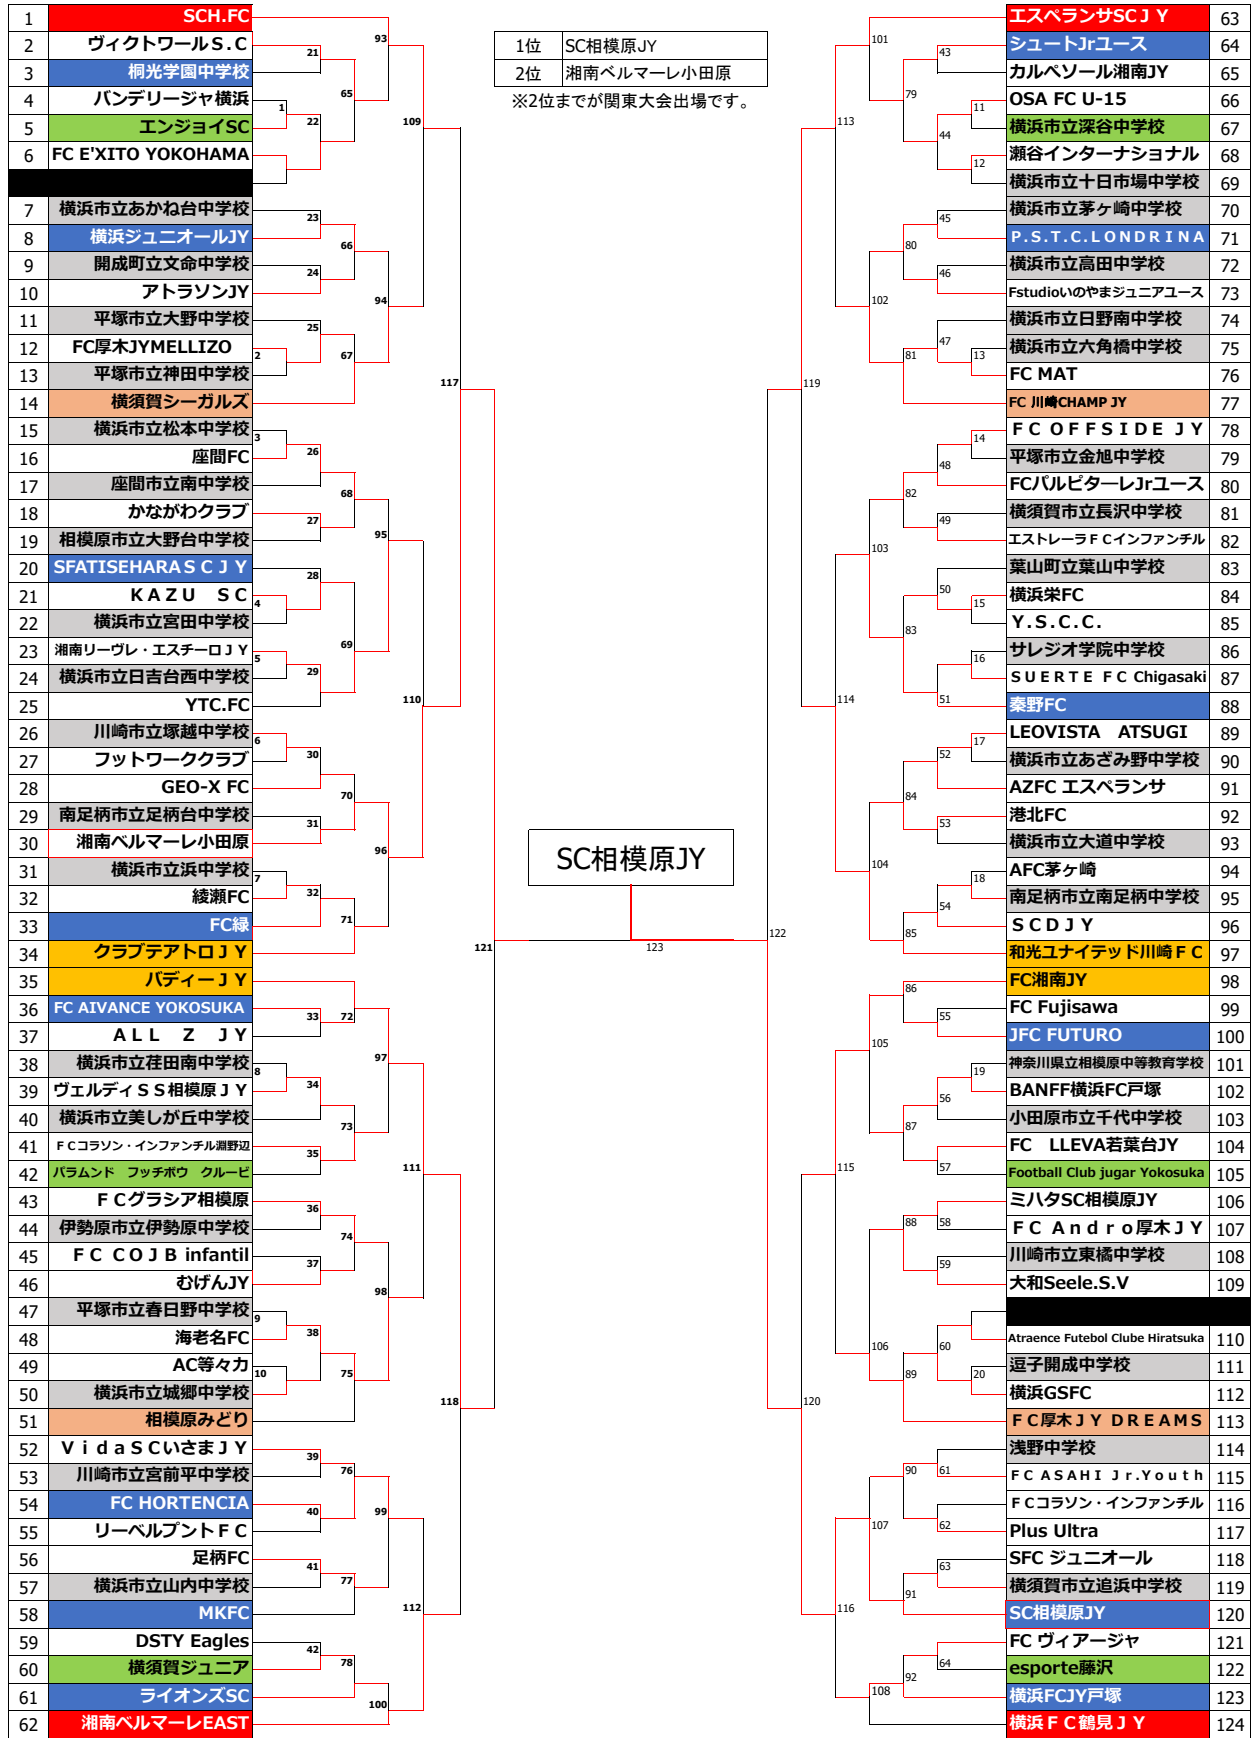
| 1位 | SC相模原JY |
|---|---|
| 2位 | 湘南ベルマーレ小田原 |

※2位までが関東大会出場です。

SC相模原JY

1 SCH.FC
2 ヴィクトワールS.C
3 桐光学園中学校
4 バンデリージャ横浜
5 エンジョイSC
6 FC E'XITO YOKOHAMA
7 横浜市立あかね台中学校
8 横浜ジュニオールJY
9 開成町立文命中学校
10 アトラソンJY
11 平塚市立大野中学校
12 FC厚木JYMELLIZO
13 平塚市立神田中学校
14 横須賀シーガルズ
15 横浜市立松本中学校
16 座間FC
17 座間市立南中学校
18 かながわクラブ
19 相模原市立大野台中学校
20 SFATISEHARA S C J Y
21 K A Z U S C
22 横浜市立宮田中学校
23 湘南リーヴレ・エスチーロＪＹ
24 横浜市立日吉台西中学校
25 YTC.FC
26 川崎市立塚越中学校
27 フットワーククラブ
28 GEO-X FC
29 南足柄市立足柄台中学校
30 湘南ベルマーレ小田原
31 横浜市立浜中学校
32 綾瀬FC
33 FC緑
34 クラブテアトロＪＹ
35 バディーＪＹ
36 FC AIVANCE YOKOSUKA
37 A L L Z J Y
38 横浜市立荏田南中学校
39 ヴェルディＳＳ相模原ＪＹ
40 横浜市立美しが丘中学校
41 ＦＣコラソン・インファンチル淵野辺
42 パラムンド フッチボウ クルービ
43 ＦＣグラシア相模原
44 伊勢原市立伊勢原中学校
45 F C C O J B infantil
46 むげんJY
47 平塚市立春日野中学校
48 海老名FC
49 AC等々力
50 横浜市立城郷中学校
51 相模原みどり
52 V i d a S Cいさま J Y
53 川崎市立宮前平中学校
54 FC HORTENCIA
55 リーベルプントＦＣ
56 足柄FC
57 横浜市立山内中学校
58 MKFC
59 DSTY Eagles
60 横須賀ジュニア
61 ライオンズSC
62 湘南ベルマーレEAST

63 エスペランサSCＪＹ
64 シュートJrユース
65 カルペソール湘南JY
66 OSA FC U-15
67 横浜市立深谷中学校
68 瀬谷インターナショナル
69 横浜市立十日市場中学校
70 横浜市立茅ヶ崎中学校
71 P.S.T.C.LONDRINA
72 横浜市立高田中学校
73 Fstudioいのやまジュニアユース
74 横浜市立日野南中学校
75 横浜市立六角橋中学校
76 FC MAT
77 FC 川崎CHAMP JY
78 F C O F F S I D E J Y
79 平塚市立金旭中学校
80 FCパルピターレJrユース
81 横須賀市立長沢中学校
82 エストレーラＦＣインファンチル
83 葉山町立葉山中学校
84 横浜栄FC
85 Y.S.C.C.
86 サレジオ学院中学校
87 S U E R T E F C Chigasaki
88 秦野FC
89 LEOVISTA ATSUGI
90 横浜市立あざみ野中学校
91 AZFC エスペランサ
92 港北FC
93 横浜市立大道中学校
94 AFC茅ヶ崎
95 南足柄市立南足柄中学校
96 S C D J Y
97 和光ユナイテッド川崎ＦＣ
98 FC湘南JY
99 FC Fujisawa
100 JFC FUTURO
101 神奈川県立相模原中等教育学校
102 BANFF横浜FC戸塚
103 小田原市立千代中学校
104 FC LLEVA若葉台JY
105 Football Club jugar Yokosuka
106 ミハタSC相模原JY
107 F C A n d r o厚木ＪＹ
108 川崎市立東橘中学校
109 大和Seele.S.V
110 Atraence Futebol Clube Hiratsuka
111 逗子開成中学校
112 横浜GSFC
113 ＦＣ厚木ＪＹ DREAMS
114 浅野中学校
115 F C A S A H I J r.Y o u t h
116 ＦＣコラソン・インファンチル
117 Plus Ultra
118 SFC ジュニオール
119 横須賀市立追浜中学校
120 SC相模原JY
121 FC ヴィアージャ
122 esporte藤沢
123 横浜FCJY戸塚
124 横浜ＦＣ鶴見ＪＹ

1 2 3 4 5 6 7 8 9 10 11 12 13 14 15 16 17 18 19 20 21 22 23 24 25 26 27 28 29 30 31 32 33 34 35 36 37 38 39 40 41 42 43 44 45 46 47 48 49 50 51 52 53 54 55 56 57 58 59 60 61 62 63 64 65 66 67 68 69 70 71 72 73 74 75 76 77 78 79 80 81 82 83 84 85 86 87 88 89 90 91 92 93 94 95 96 97 98 99 100 101 102 103 104 105 106 107 108 109 110 111 112 113 114 115 116 117 118 119 120 121 122 123